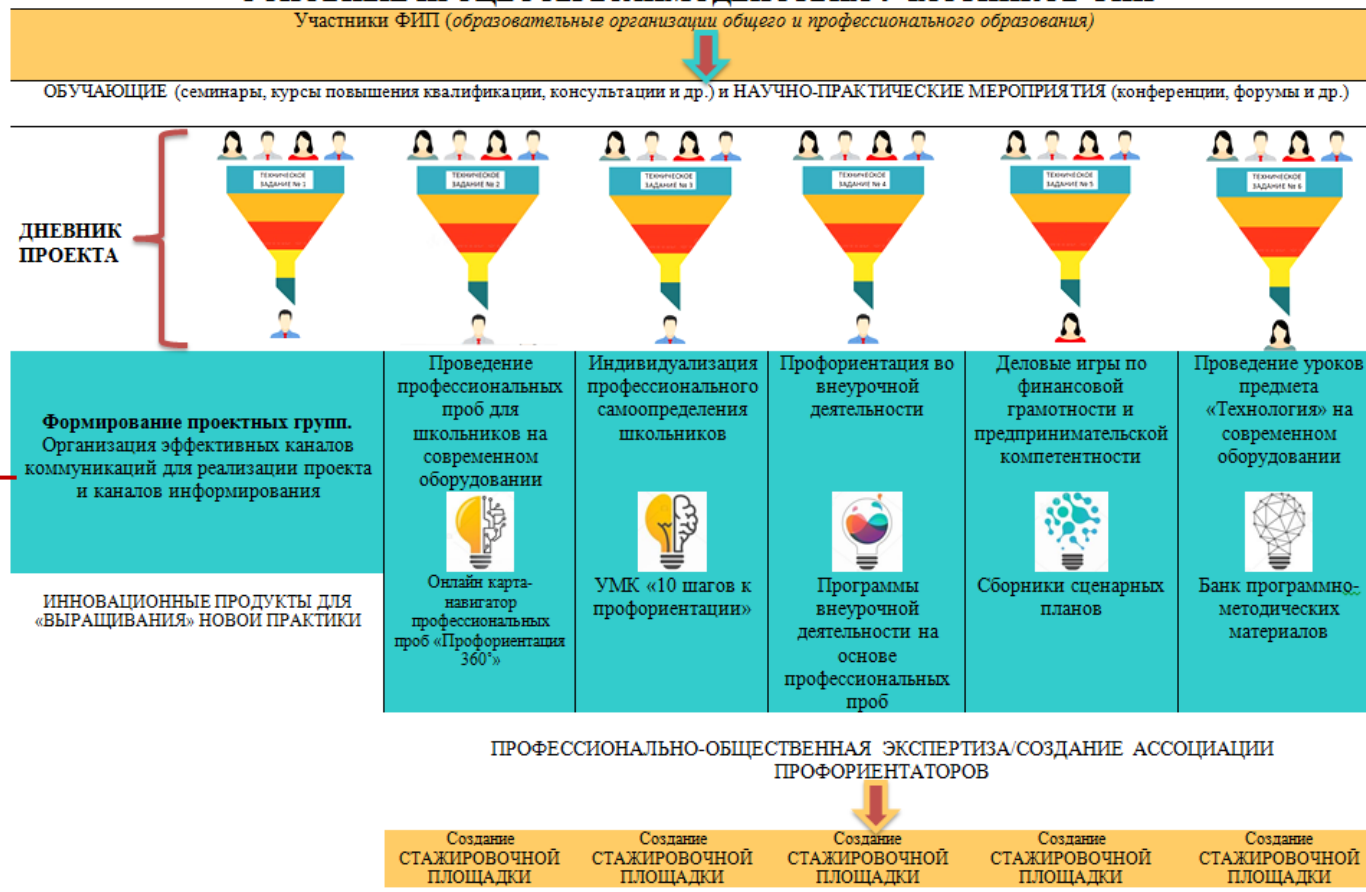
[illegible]

Участники ФИП (образовательные организации общего и профессионального образования)

ОБУЧАЮЩИЕ (семинары, курсы повышения квалификации, консультации и др.) и НАУЧНО-ПРАКТИЧЕСКИЕ МЕРОПРИЯТИЯ (конференции, форумы и др.)

ДНЕВНИК ПРОЕКТА

ТЕХНИЧЕСКОЕ ЗАДАНИЕ № 1

ТЕХНИЧЕСКОЕ ЗАДАНИЕ № 2

ТЕХНИЧЕСКОЕ ЗАДАНИЕ № 3

ТЕХНИЧЕСКОЕ ЗАДАНИЕ № 4

ТЕХНИЧЕСКОЕ ЗАДАНИЕ № 5

ТЕХНИЧЕСКОЕ ЗАДАНИЕ № 6

Формирование проектных групп. Организация эффективных каналов коммуникаций для реализации проекта и каналов информирования

Проведение профессиональных проб для школьников на современном оборудовании

Индивидуализация профессионального самоопределения школьников

Профориентация во внеурочной деятельности

Деловые игры по финансовой грамотности и предпринимательской компетентности

Проведение уроков предмета «Технология» на современном оборудовании

ИННОВАЦИОННЫЕ ПРОДУКТЫ ДЛЯ «ВЫРАЩИВАНИЯ» НОВОЙ ПРАКТИКИ

Онлайн карта-навигатор профессиональных проб «Профориентация 360°»

УМК «10 шагов к профориентации»

Программы внеурочной деятельности на основе профессиональных проб

Сборники сценарных планов

Банк программно-методических материалов

ПРОФЕССИОНАЛЬНО-ОБЩЕСТВЕННАЯ ЭКСПЕРТИЗА/СОЗДАНИЕ АССОЦИАЦИИ ПРОФОРИЕНТАТОРОВ

Создание СТАЖИРОВОЧНОЙ ПЛОЩАДКИ

Создание СТАЖИРОВОЧНОЙ ПЛОЩАДКИ

Создание СТАЖИРОВОЧНОЙ ПЛОЩАДКИ

Создание СТАЖИРОВОЧНОЙ ПЛОЩАДКИ

Создание СТАЖИРОВОЧНОЙ ПЛОЩАДКИ